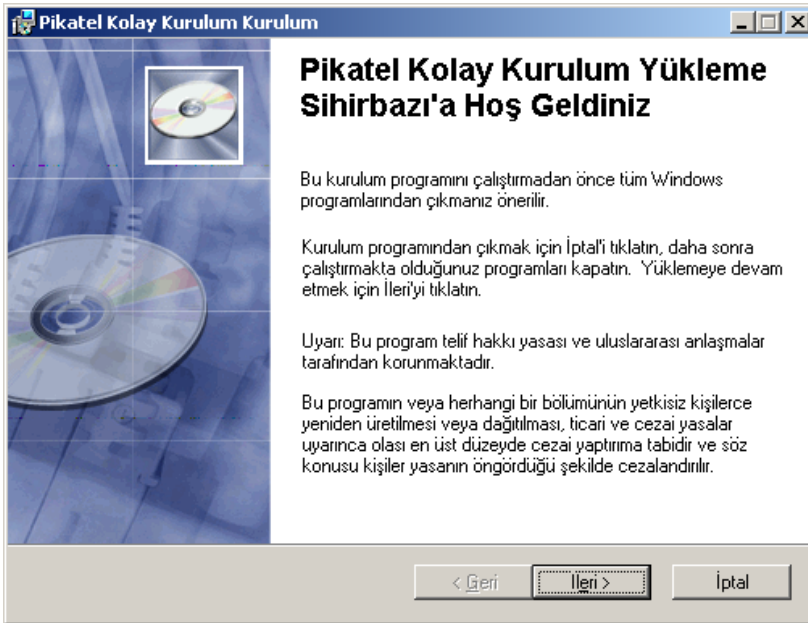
Pikatel Kolay Kurulum Kurulum

Pikatel Kolay Kurulum Yükleme Sihirbazı'a Hoş Geldiniz

Bu kurulum programını çalıştırmadan önce tüm Windows programlarından çıkmanız önerilir.

Kurulum programından çıkmak için İptal'i tıklatın, daha sonra çalıştırmakta olduğunuz programları kapatın. Yüklemeye devam etmek için İleri'yi tıklatın.

Uyarı: Bu program telif hakkı yasası ve uluslararası anlaşmalar tarafından korunmaktadır.

Bu programın veya herhangi bir bölümünün yetkisiz kişilerce yeniden üretilmesi veya dağıtılması, ticari ve cezai yasalar uyarınca olası en üst düzeyde cezai yaptırıma tabidir ve söz konusu kişiler yasanın öngördüğü şekilde cezalandırılır.

< Geri

İleri >

İptal